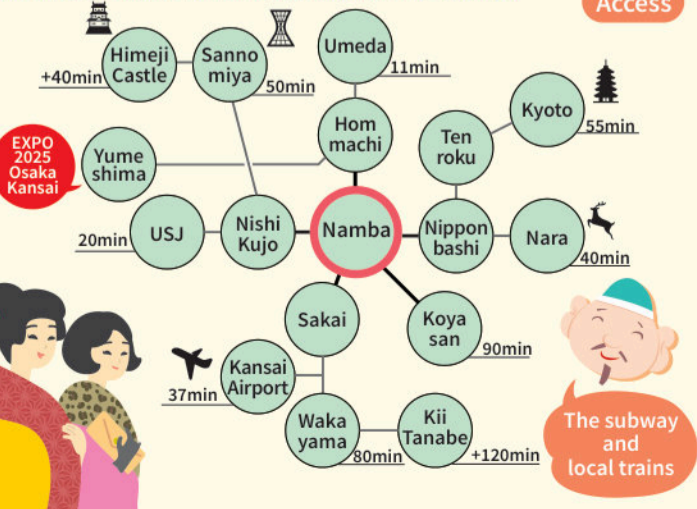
Access

Himeji Castle
+40min
Sanno miya
50min
Umeda
11min
Kyoto
55min
Ten roku
Hom machi
EXPO 2025 Osaka Kansai
Yume shima
USJ
20min
Nishi Kujo
Namba
Nippon bashi
Nara
40min
Sakai
Koya san
90min
Kansai Airport
37min
Waka yama
80min
Kii Tanabe
+120min
The subway and local trains